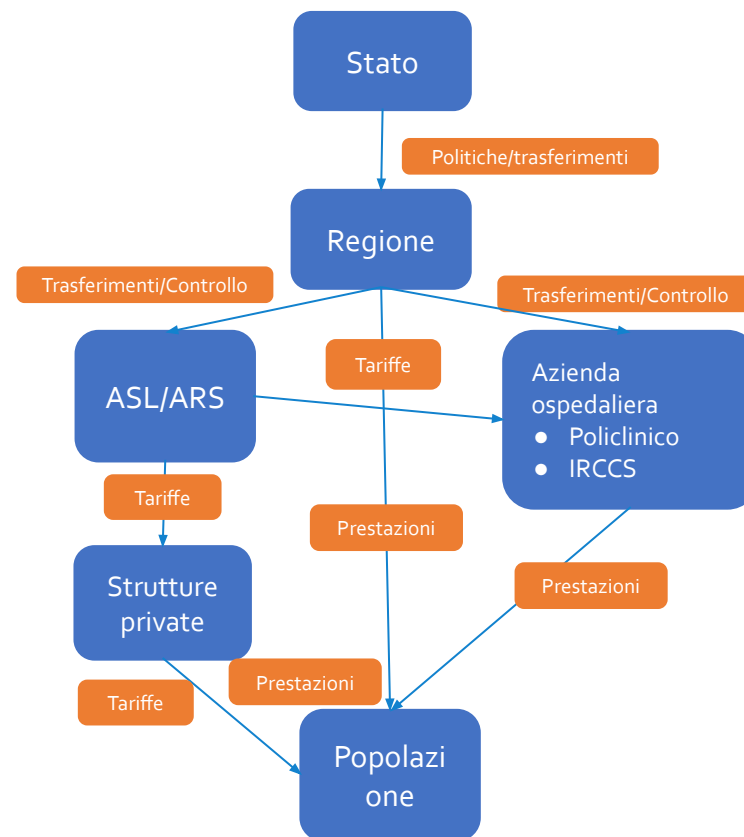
Stato

Politiche/trasferimenti

Regione

Trasferimenti/Controllo

Trasferimenti/Controllo

ASL/ARS

Tariffe

Azienda ospedaliera
- Policlinico
- IRCCS

Tariffe

Prestazioni

Prestazioni

Strutture private

Prestazioni

Tariffe

Popolazi one